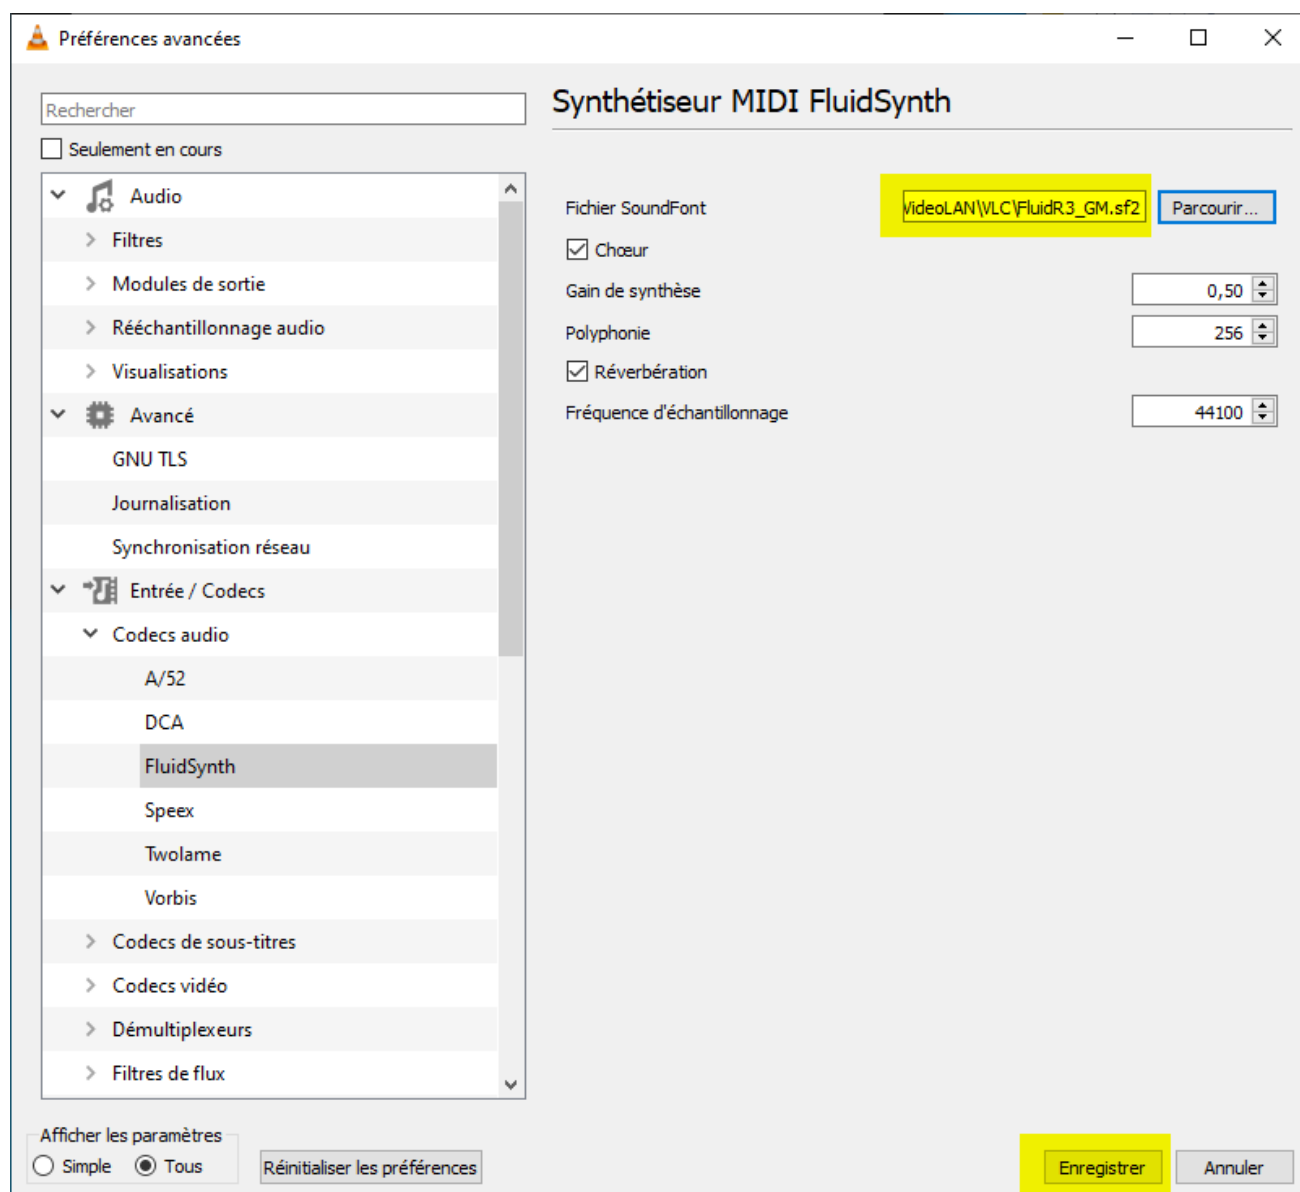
Préférences avancées

Rechercher

Seulement en cours

Audio
Filtres
Modules de sortie
Rééchantillonnage audio
Visualisations
Avancé
GNU TLS
Journalisation
Synchronisation réseau
Entrée / Codecs
Codecs audio
A/52
DCA
FluidSynth
Speex
Twolame
Vorbis
Codecs de sous-titres
Codecs vidéo
Démultiplexeurs
Filtres de flux

Synthétiseur MIDI FluidSynth

Fichier SoundFont VideoLAN\VLC\FluidR3_GM.sf2 Parcourir...
Chœur
Gain de synthèse 0,50
Polyphonie 256
Réverbération
Fréquence d'échantillonnage 44100

Afficher les paramètres
Simple Tous
Réinitialiser les préférences
Enregistrer Annuler